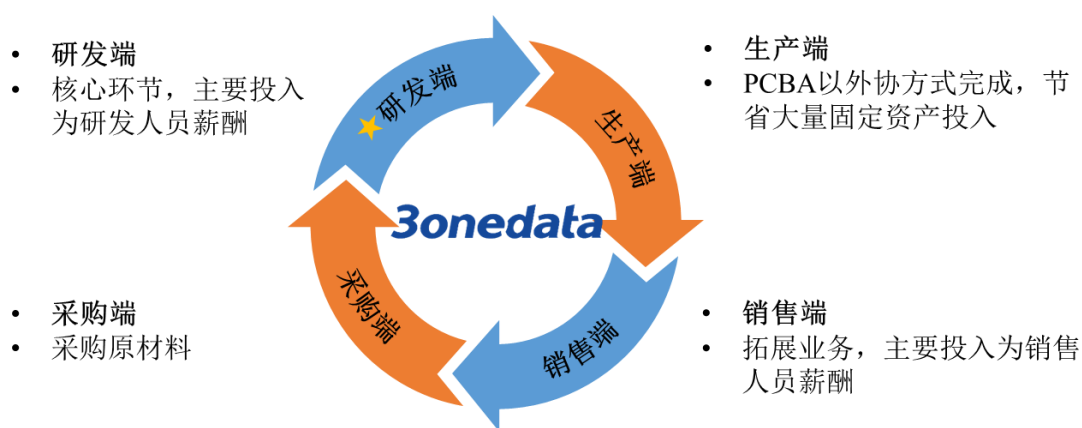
• 研发端
• 核心环节，主要投入为研发人员薪酬

• 生产端
• PCBA以外协方式完成，节省大量固定资产投入

研发端

生产端

3onedata

采购端

销售端

• 采购端
• 采购原材料

• 销售端
• 拓展业务，主要投入为销售人员薪酬